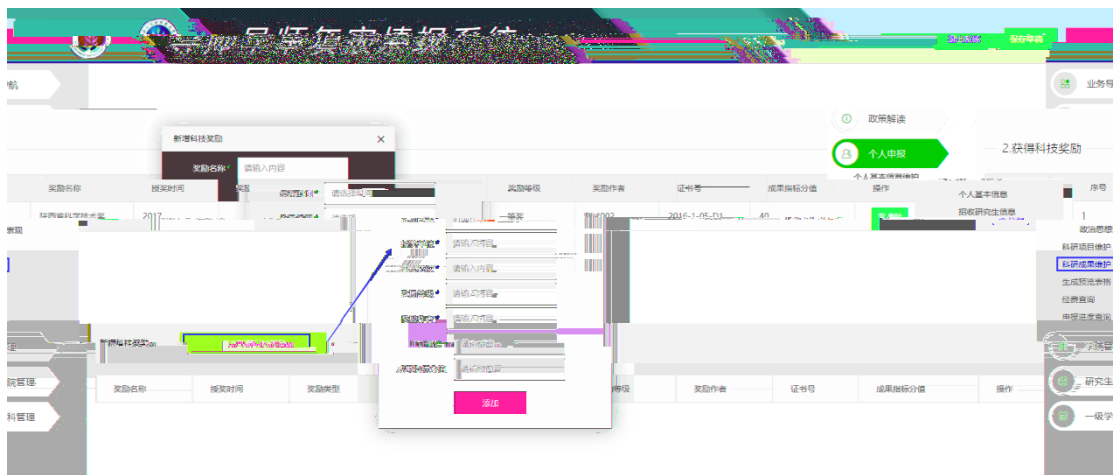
一級导师遴选申报系统

查看帮助

保存草稿

航

业务导

新增科技奖励

奖励名称*

请输入内容

政策解读

个人申报

2.获得科技奖励

个人基本信息维护

奖励名称

授奖时间

奖励等级

奖励作者

证书号

成果指标分值

操作

序号

个人基本信息

招收研究生信息

陕西省科学技术奖

2017

一等奖

2016-1-05-D1

40

1

表现

获奖时间*

请输入内容

政治思想

科研项目维护

请输入内容

科研成果维护

生成预选表格

请输入内容

经费查询

请输入内容

申报进度查询

管理

新增科技奖励

请输入内容

院管理

请输入内容

研究生

奖励名称

授奖时间

奖励类型

奖励等级

奖励作者

证书号

成果指标分值

操作

科管理

添加

一级学